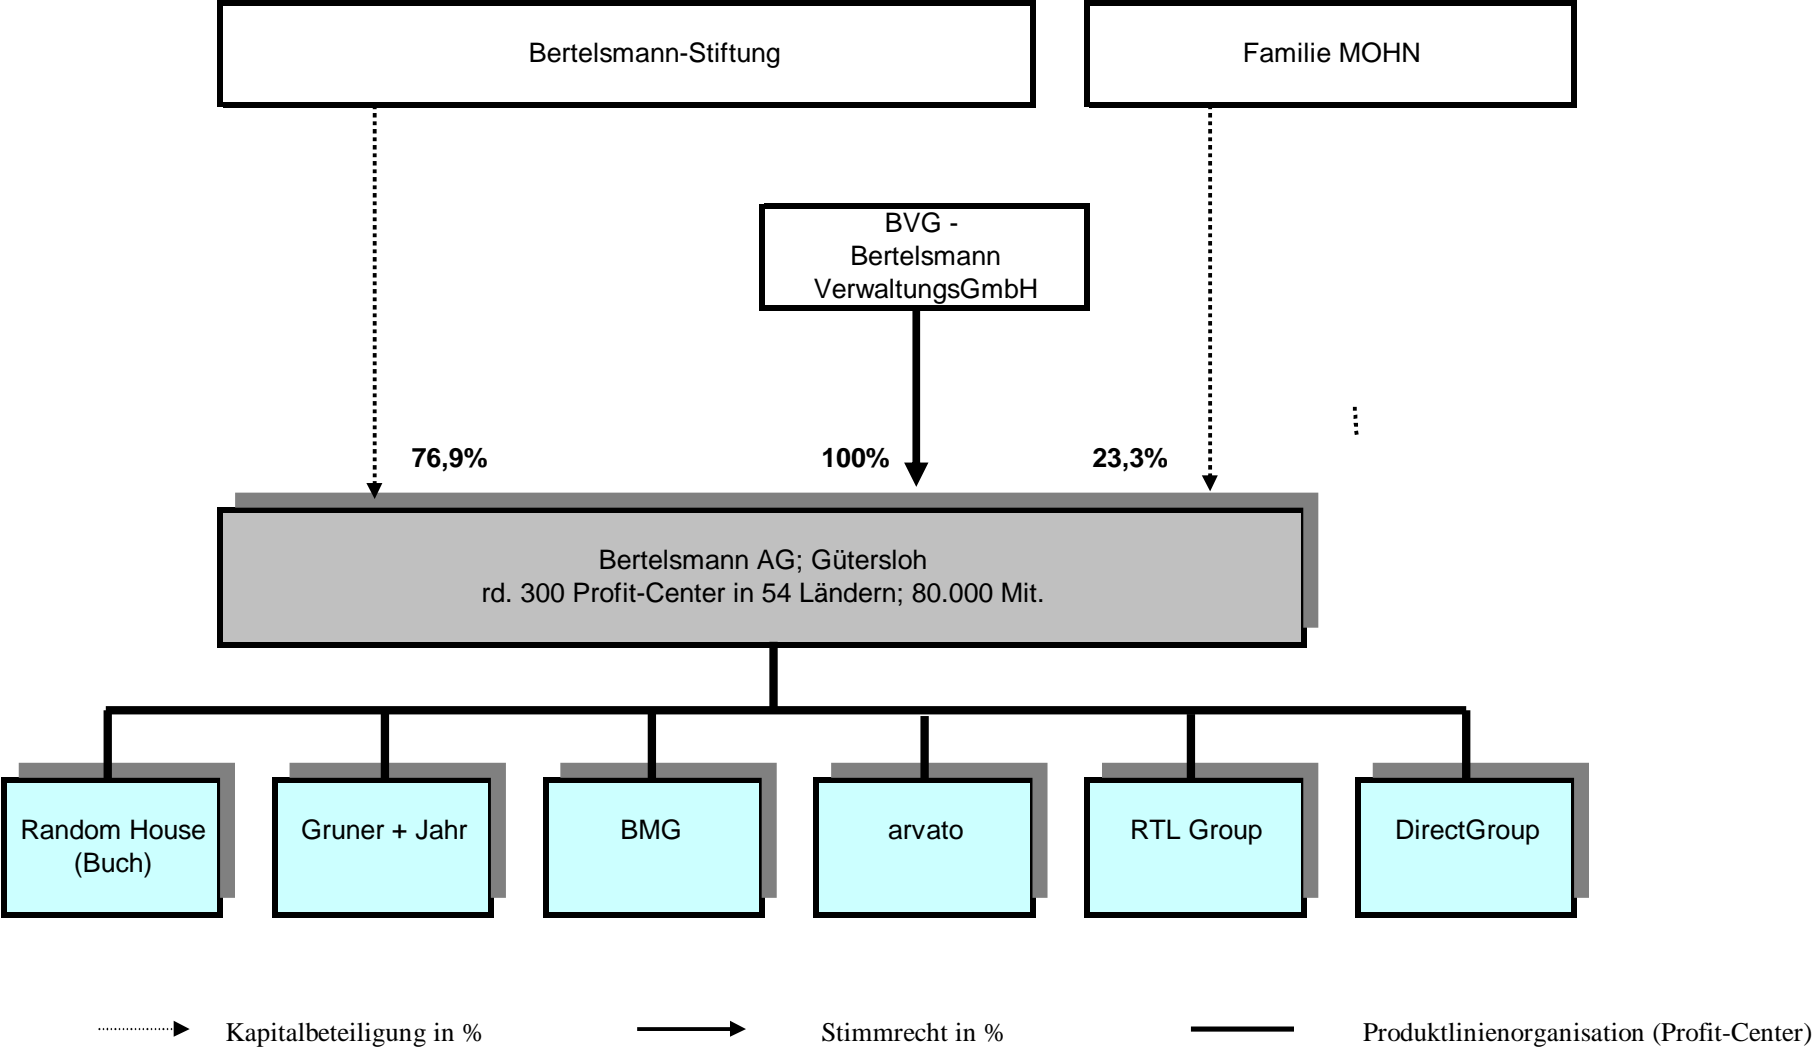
Bertelsmann-Stiftung

Familie MOHN

BVG - Bertelsmann VerwaltungsGmbH

76,9%

100%

23,3%

Bertelsmann AG; Gütersloh
rd. 300 Profit-Center in 54 Ländern; 80.000 Mit.

Random House (Buch)

Gruner + Jahr

BMG

arvato

RTL Group

DirectGroup

Kapitalbeteiligung in %

Stimmrecht in %

Produktlinienorganisation (Profit-Center)